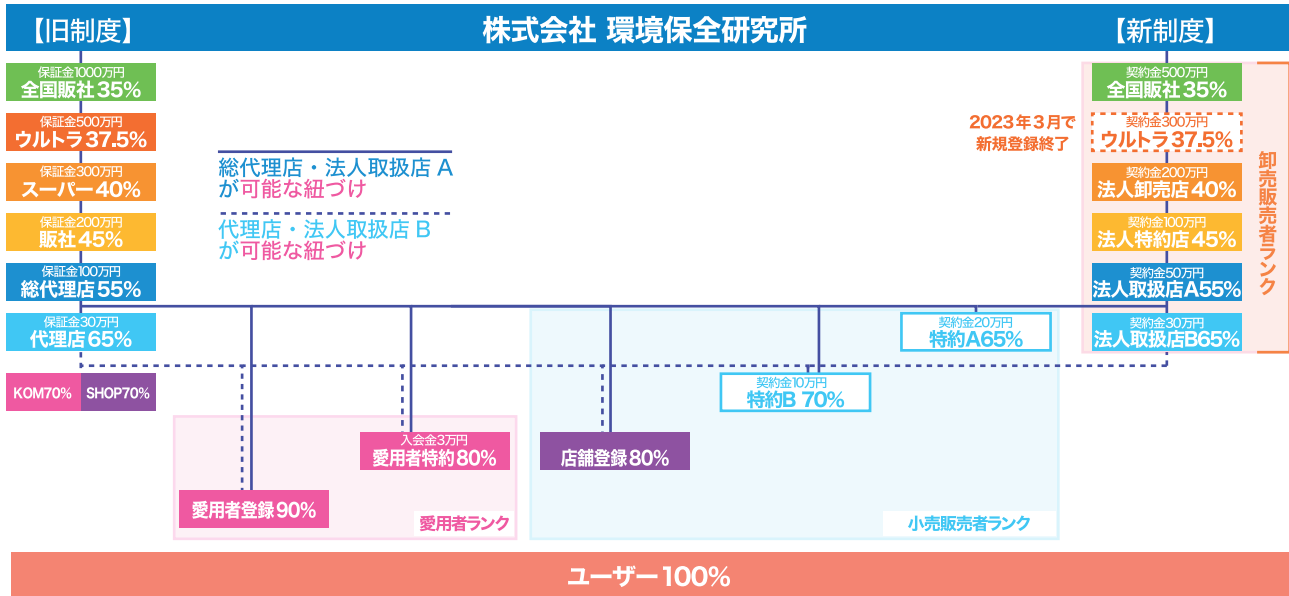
【旧制度】

株式会社 環境保全研究所

【新制度】

保証金1000万円
全国販社 35%

保証金500万円
ウルトラ 37.5%

保証金300万円
スーパー 40%

保証金200万円
販社 45%

保証金100万円
総代理店 55%

保証金30万円
代理店 65%

KOM70%

SHOP70%

総代理店・法人取扱店 A が可能な紐づけ

代理店・法人取扱店 B が可能な紐づけ

契約金500万円
全国販社 35%

2023年3月で
新規登録終了

契約金300万円
ウルトラ 37.5%

契約金200万円
法人卸売店 40%

契約金100万円
法人特約店 45%

契約金50万円
法人取扱店A55%

契約金30万円
法人取扱店B65%

卸売販売者ランク

契約金20万円
特約A65%

契約金10万円
特約B 70%

入会金3万円
愛用者特約 80%

店舗登録 80%

愛用者登録 90%

愛用者ランク

小売販売者ランク

ユーザー 100%